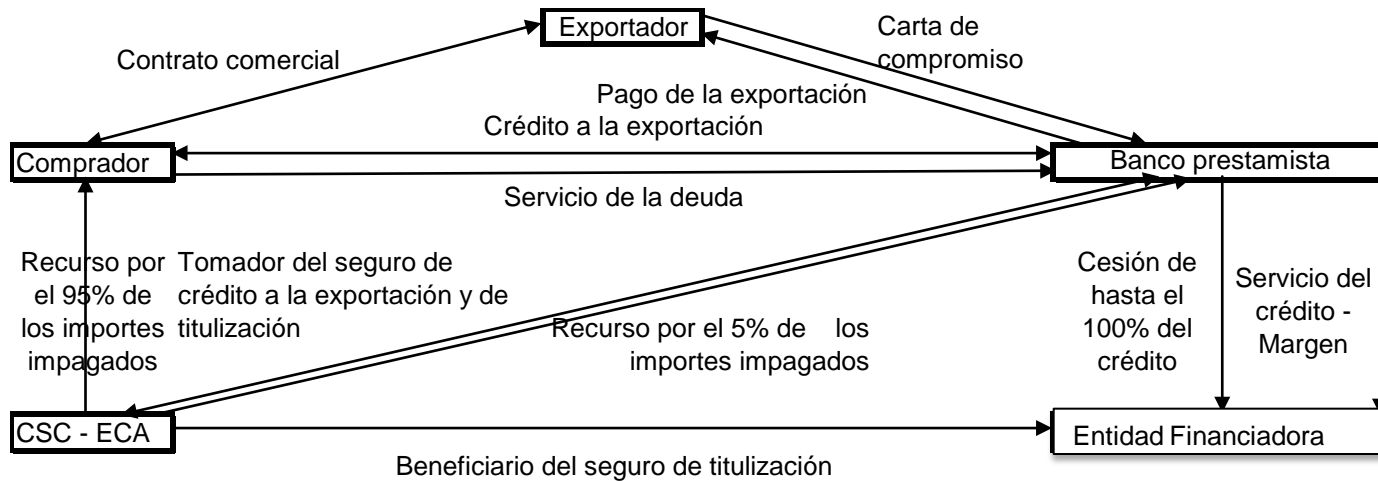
Exportador

Contrato comercial

Carta de compromiso

Pago de la exportación

Crédito a la exportación

Comprador

Banco prestamista

Servicio de la deuda

Recurso por el 95% de los importes impagados

Tomador del seguro de crédito a la exportación y de titulización

Recurso por el 5% de los importes impagados

Cesión de hasta el 100% del crédito

Servicio del crédito - Margen

CSC - ECA

Entidad Financiadora

Beneficiario del seguro de titulización